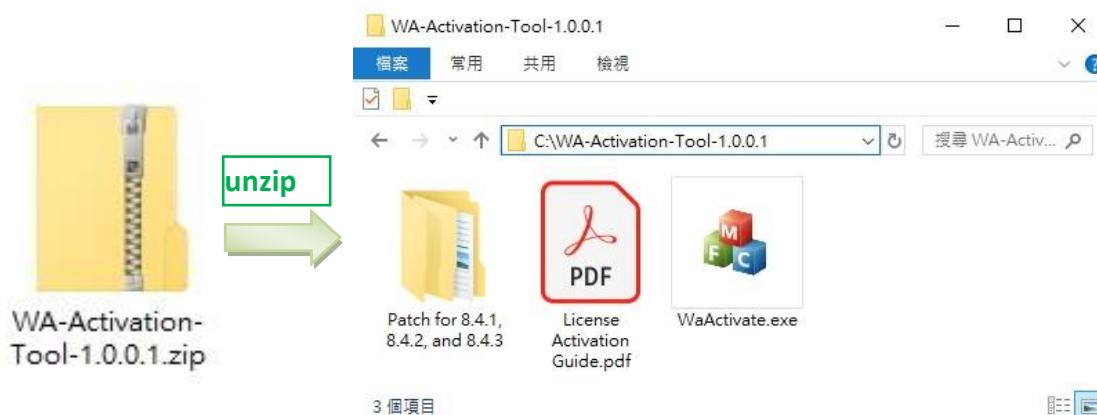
WA-Activation-Tool-1.0.0.1.zip

unzip

WA-Activation-Tool-1.0.0.1

檔案 常用 共用 檢視

C:\WA-Activation-Tool-1.0.0.1

搜尋 WA-Activ...

Patch for 8.4.1, 8.4.2, and 8.4.3

PDF

License Activation Guide.pdf

M F C

WaActivate.exe

3 個項目